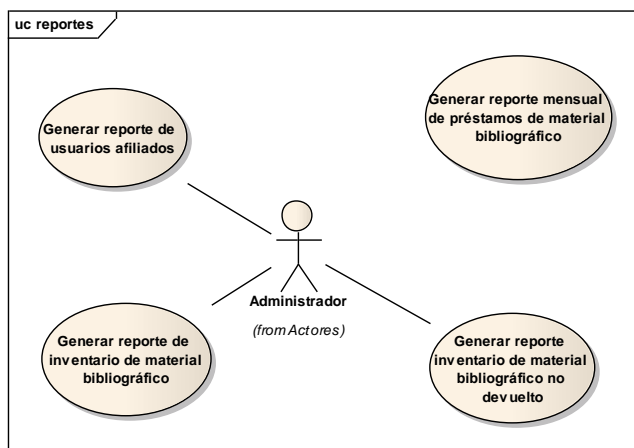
uc reportes

Generar reporte de usuarios afiliados

Generar reporte mensual de préstamos de material bibliográfico

Administrador

(from Actores)

Generar reporte de inventario de material bibliográfico

Generar reporte inventario de material bibliográfico no dev uelto